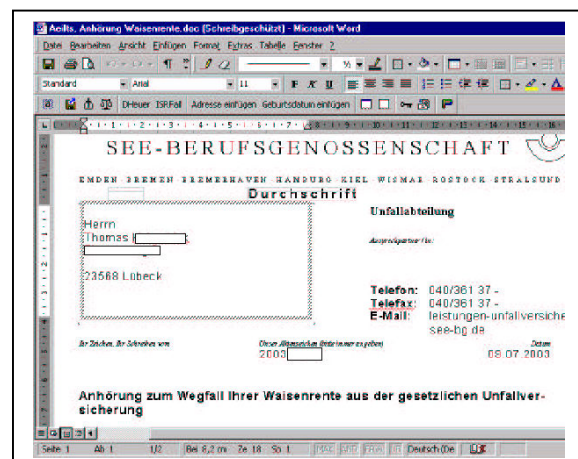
Aeilts. Anhörung Waisenrente.doc (Schreibgeschützt) - Microsoft Word

Datei Bearbeiten Ansicht Einfügen Format Extras Tabelle Fenster ?

Standard Arial 11 F K U

DHeuer ISRFall Adresse einfügen Geburtsdatum einfügen

SEE-BERUFSGENOSSENSCHAFT

EMDEN BREMEN BREMERHAVEN HAMBURG KIEL WISMAR ROSTOCK STRALSUND

Durchschrift

Herrn
Thomas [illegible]

23568 Lübeck

Unfallabteilung

Ansprechpartner f/in:

Telefon: 040/361 37 -
Telefax: 040/361 37 -
E-Mail: leistungen-unfallversiche see-bg.de

Ihr Zeichen, Ihr Schreiben vom

Unser Aktenzeichen (bitte immer angeben)
2003

Datum
08.07.2003

Anhörung zum Wegfall Ihrer Waisenrente aus der gesetzlichen Unfallversicherung

Seite 1 Ab 1 1/2 Bei 8,2 cm Ze 18 Sp 1 MAK ÄND ERW ÜB Deutsch (De